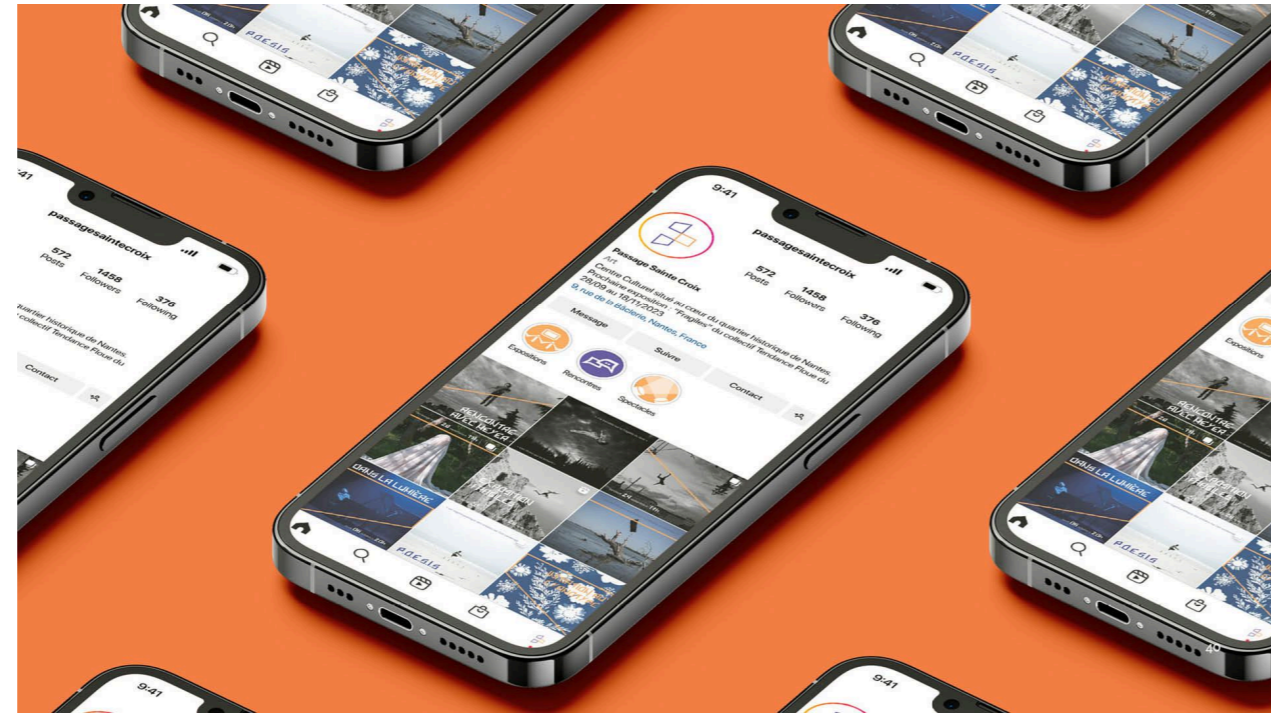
9:41
passagesaintecroix
572 Posts
1458 Followers
376 Following
Passage Sainte Croix
Art
Centre Culturel situé au cœur du quartier historique de Nantes.
Prochaine exposition : "Fragiles" du collectif Tendance Floue du 28/09 au 18/11/2023
9, rue de la Bâclerie, Nantes, France
Suivre
Message
Contact
Expositions
Rencontres
Spectacles
RENCONTRE AVEC BÉTTER
DANS LA LUMIÈRE
POESIA

9:41
passagesaintecroix
572 Posts
1458 Followers
376 Following
quartier historique de Nantes.
collectif Tendance Floue du
Contact

Expositions
RENCONTRE AVEC BÉTTER
DANS LA LUMIÈRE
POESIA

POESIA

POESIA

9:41

9:41

40